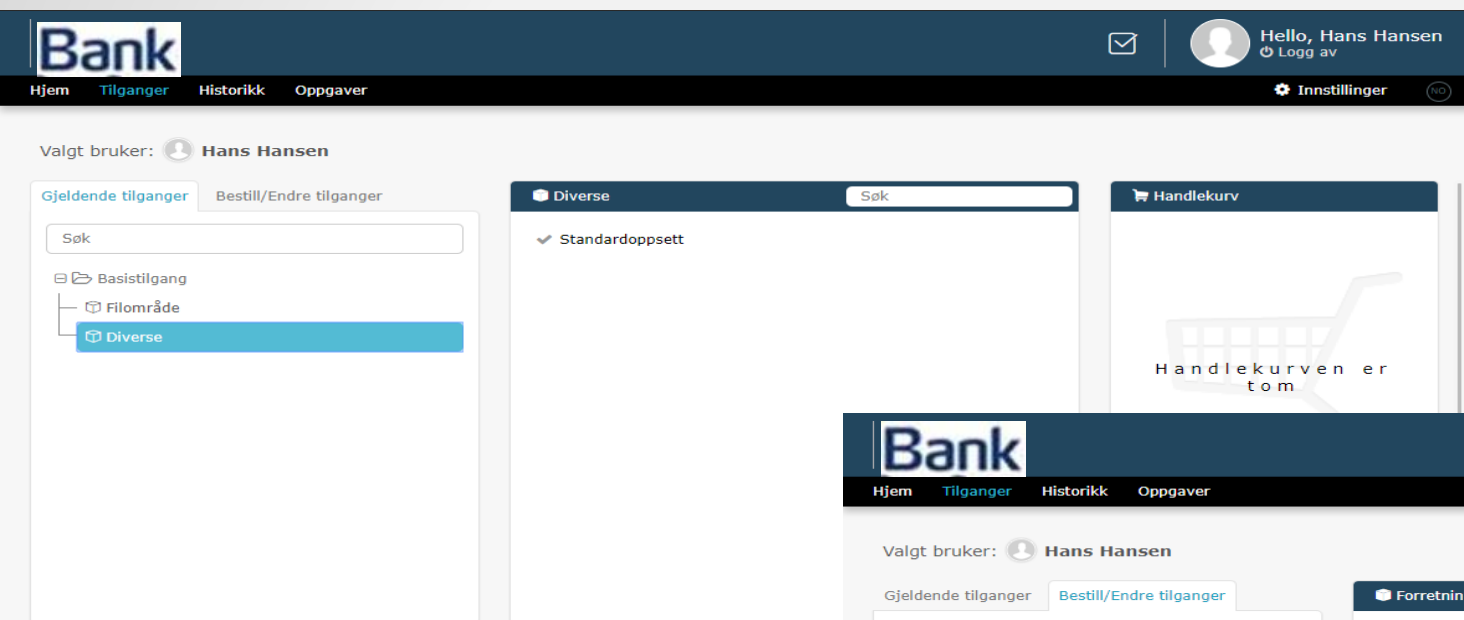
Bank

Hello, Hans Hansen
Logg av

Hjem Tilganger Historikk Oppgaver

Innstillinger NO

Valgt bruker: Hans Hansen

Gjeldende tilganger Bestill/Endre tilganger

Søk

Basistilgang
Filområde
Diverse

Diverse Søk

Standardoppsett

Handlekurv

Handlekurven er tom

Bank

Hjem Tilganger Historikk Oppgaver

Valgt bruker: Hans Hansen

Gjeldende tilganger Bestill/Endre tilganger

Forretnin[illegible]